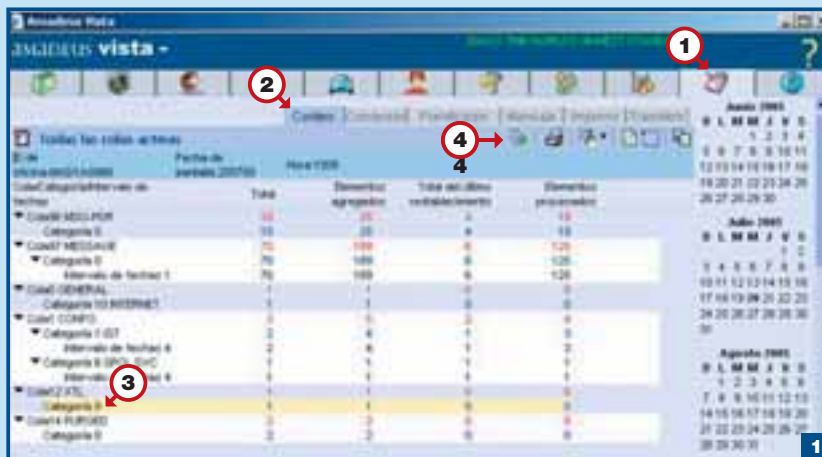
Amadeus Vista

amadeus vista

1

?

2

Colas

4

4

Todas las colas activas

Total

Elementos agregados

Total de últimos restablecimientos

Elementos procesados

Cola0 MSG-PDR

Categoría 0

Cola97 MESSAGE

Categoría 0

Intervalo de fechas 1

Cola0 GENERAL

Categoría 10 INTERNET

Cola1 CONFO

Categoría 1 IST

Intervalo de fechas 4

Categoría 8 SRCL SVC

3

Categoría 0

Categoría 0

Junio 2005

D L M M J V S

1 2 3 4

5 6 7 8 9 10 11

12 13 14 15 16 17 18

19 20 21 22 23 24 25

26 27 28 29 30

Julio 2005

D L M M J V S

1 2

3 4 5 6 7 8 9

10 11 12 13 14 15 16

17 18 19 20 21 22 23

24 25 26 27 28 29 30

31

Agosto 2005

D L M M J V S

1 2 3 4 5 6

7 8 9 10 11 12 13

14 15 16 17 18 19 20

21 22 23 24 25 26 27

28 29 30 31

1